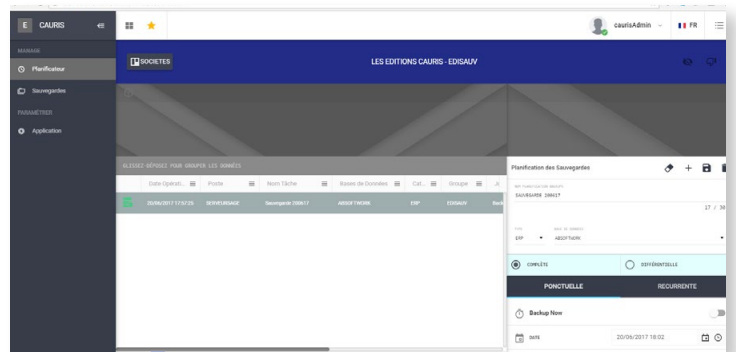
E CAURIS

MANAGE

Planificateur

Sauvegardes

PARAMETRER

Application

caurisAdmin

FR

SOCIETES

LES EDITIONS CAURIS - EDISAUV

GLISSEZ-DÉPOSEZ POUR GROUPER LES DONNÉES

| Date Opérati... | Poste | Nom Tâche | Bases de Données | Cat... | Groupe |
|---|---|---|---|---|---|
| 20/06/2017 17:57:25 | SERVEURSAGE | Sauvegarde 200617 | ABSOFTWORK | ERP | EDISAUV |

Planification des Sauvegardes

SAUVEGARDE 200617

17 / 30

ERP

ABSOFTWORK

COMPLÈTE

DIFFÉRENTIELLE

PONCTUELLE

RECURRENTE

Backup Now

DATE

20/06/2017 18:02